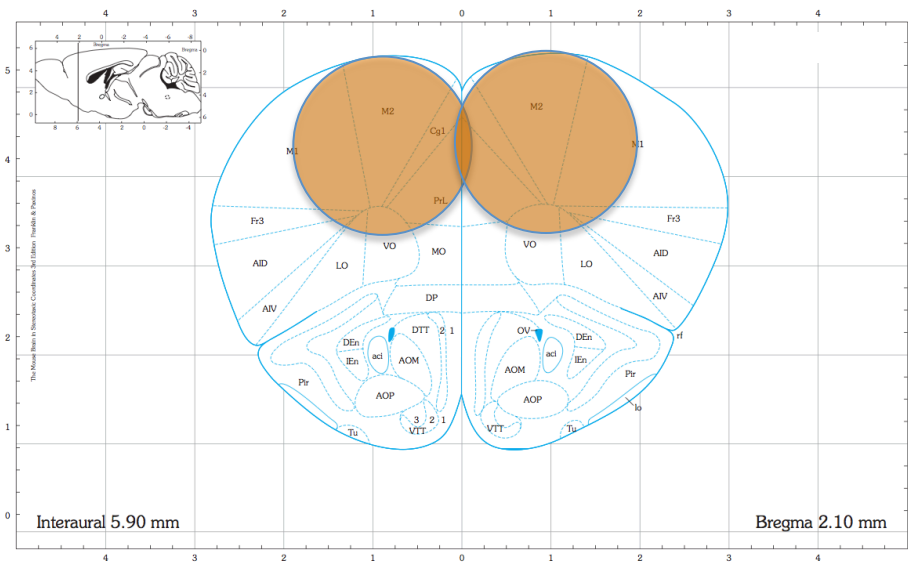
4 3 2 1 0 1 2 3 4

5
4
3
2
1
0

4 2 0 -2 -4 -6 -8
Bregma
0
2
4
6
8 6 4 2 0 -2 -4

The Mouse Brain in Stereotaxic Coordinates 3rd Edition Franklin & Paxinos

M2
M1
Cg1
PrL
Fr3
AID
LO
VO
MO
AIV
DP
DTT 2 1
DEn
IEn
aci
AOM
AOP
Pir
Tu
3 2 1
VTT

M2
M1
Fr3
VO
LO
AID
AIV
rf
OV
DEn
aci
IEn
AOM
Pir
AOP
lo
VTT
Tu

Interaural 5.90 mm
Bregma 2.10 mm

4 3 2 1 0 1 2 3 4